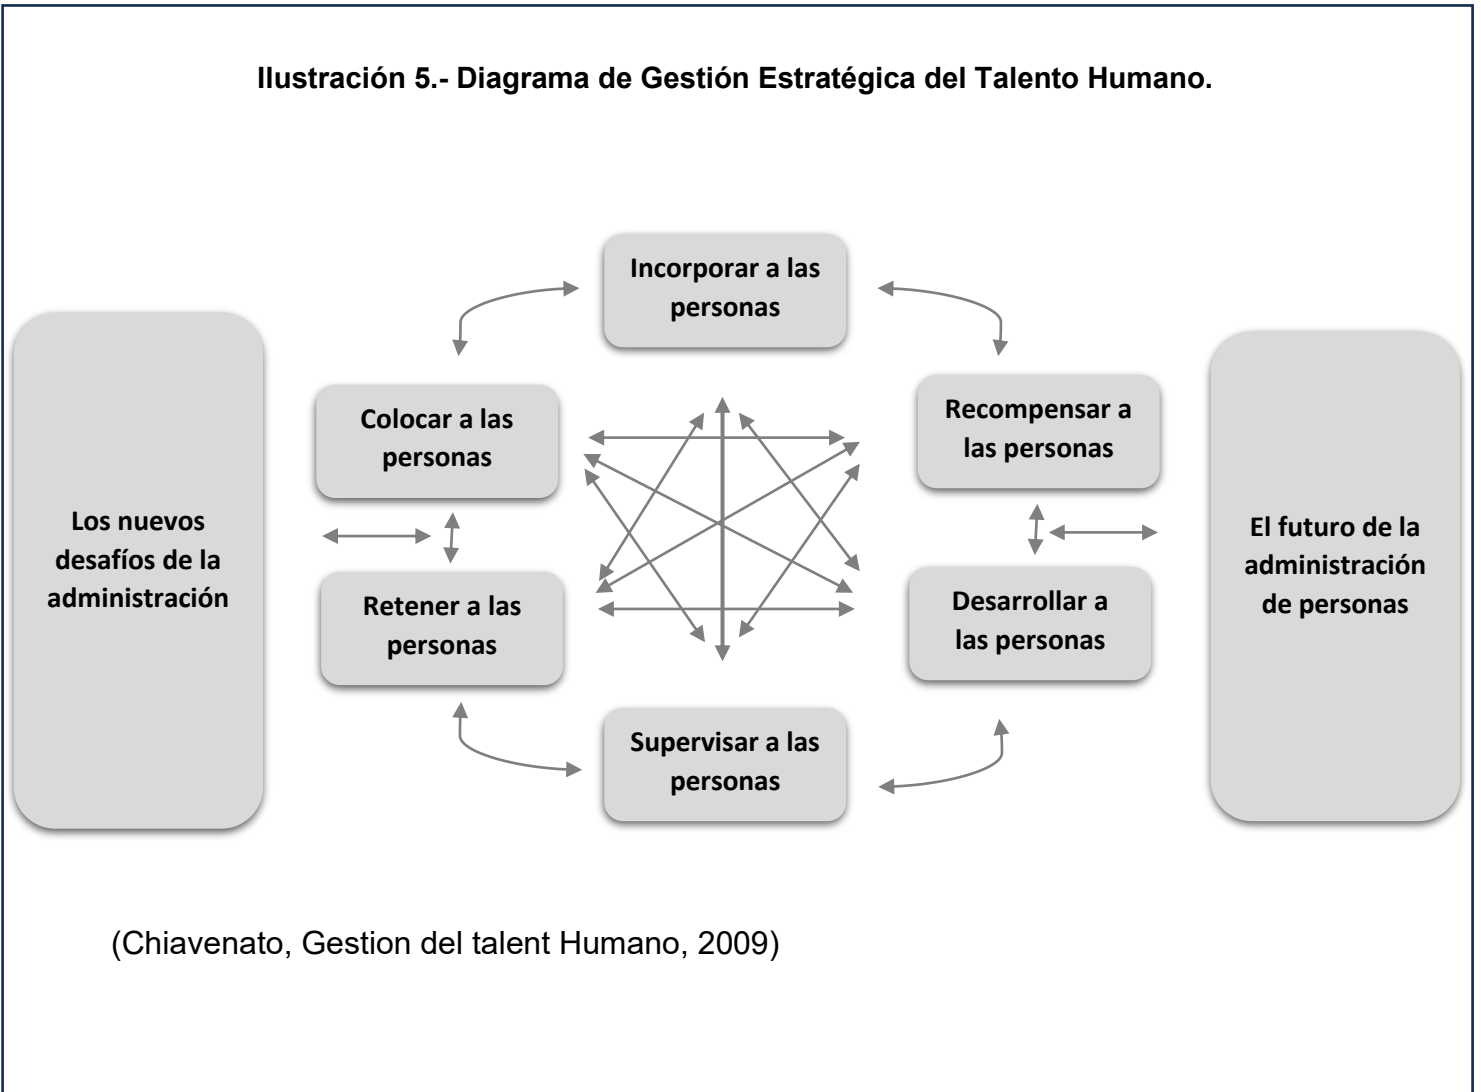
Ilustración 5.- Diagrama de Gestión Estratégica del Talento Humano.

Los nuevos desafíos de la administración

Incorporar a las personas

Colocar a las personas

Recompensar a las personas

Retener a las personas

Desarrollar a las personas

Supervisar a las personas

El futuro de la administración de personas

(Chiavenato, Gestion del talent Humano, 2009)